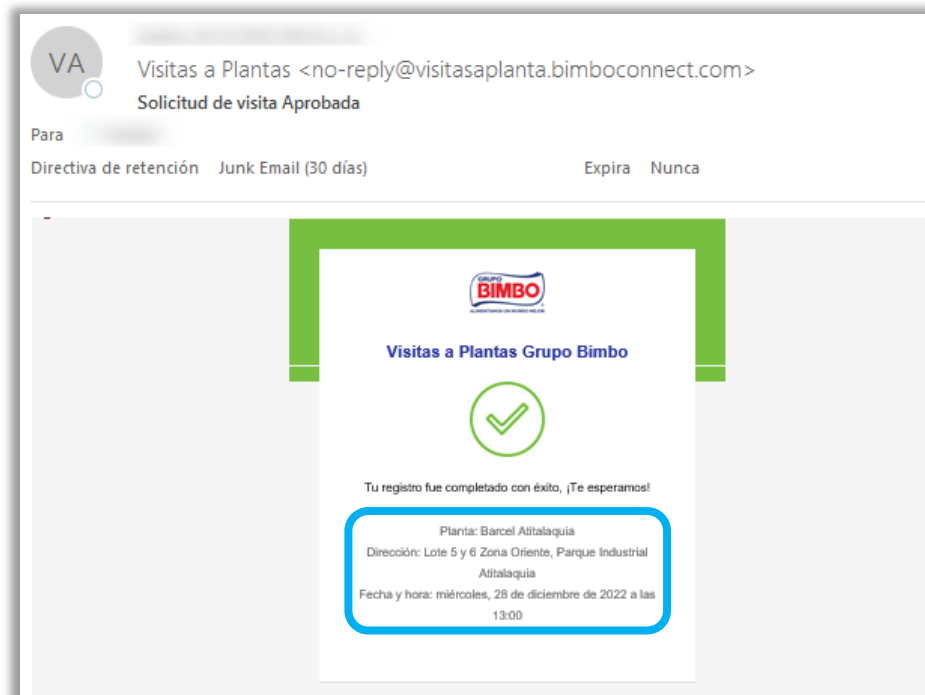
VA

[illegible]

Visitas a Plantas <no-reply@visitasaplanta.bimboconnect.com>

Solicitud de visita Aprobada

Para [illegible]

Directiva de retención Junk Email (30 días)

Expira Nunca

GRUPO BIMBO

ALIMENTANDO UN MUNDO MEJOR

Visitas a Plantas Grupo Bimbo

Tu registro fue completado con éxito, ¡Te esperamos!

Planta: Barcel Atitalaquia

Dirección: Lote 5 y 6 Zona Oriente, Parque Industrial Atitalaquia

Fecha y hora: miércoles, 28 de diciembre de 2022 a las 13:00